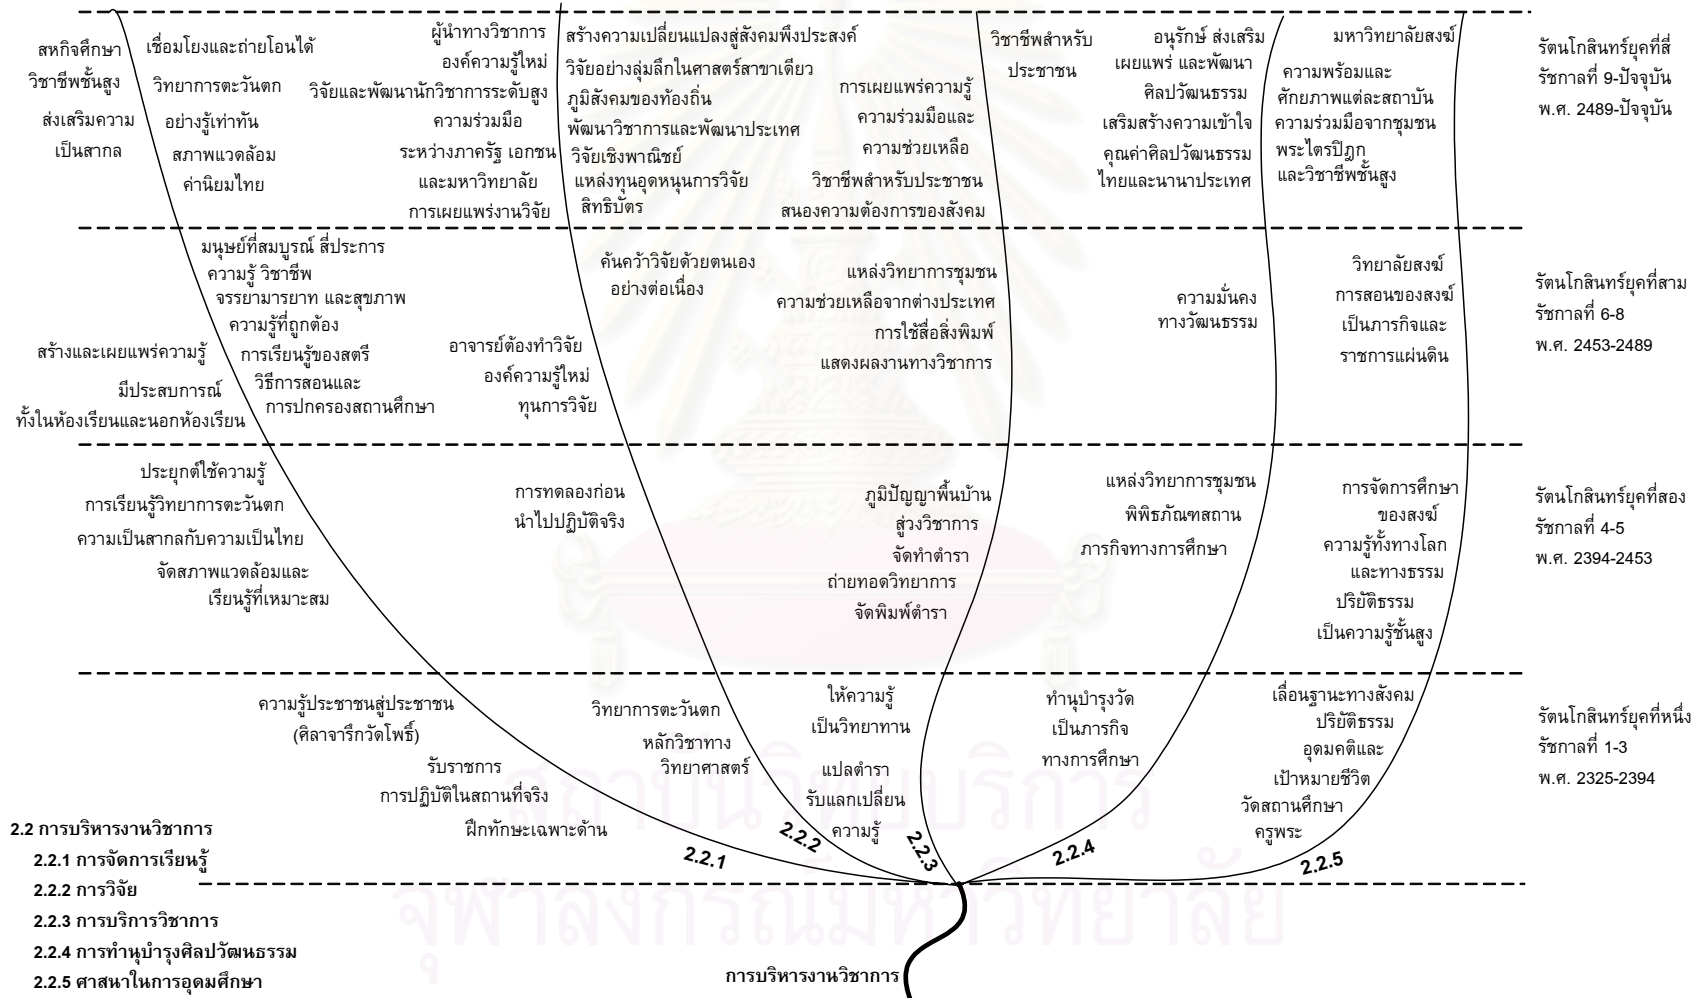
สหกิจศึกษา
วิชาชีพชั้นสูง
ส่งเสริมความเป็นสากล

เชื่อมโยงและถ่ายโอนได้
วิทยาการตะวันตก
อย่างรู้เท่าทัน
สภาพแวดล้อม
ค่านิยมไทย

ผู้นำทางวิชาการ
องค์ความรู้ใหม่
วิจัยและพัฒนานักวิชาการระดับสูง
ความร่วมมือ
ระหว่างภาครัฐ เอกชน
และมหาวิทยาลัย
การเผยแพร่งานวิจัย

สร้างความเปลี่ยนแปลงสู่สังคมพึงประสงค์
วิจัยอย่างลุ่มลึกในศาสตร์สาขาเดียว
ภูมิสังคมของท้องถิ่น
พัฒนาวิชาการและพัฒนาประเทศ
วิจัยเชิงพาณิชย์
แหล่งทุนอุดหนุนการวิจัย
สิทธิบัตร

การเผยแพร่ความรู้
ความร่วมมือและ
ความช่วยเหลือ
วิชาชีพสำหรับประชาชน
สนองความต้องการของสังคม

วิชาชีพสำหรับ
ประชาชน

อนุรักษ์ ส่งเสริม
เผยแพร่ และพัฒนา
ศิลปวัฒนธรรม
เสริมสร้างความเข้าใจ
คุณค่าศิลปวัฒนธรรม
ไทยและนานาประเทศ

มหาวิทยาลัยสงฆ์
ความพร้อมและ
ศักยภาพแต่ละสถาบัน
ความร่วมมือจากชุมชน
พระไตรปิฎก
และวิชาชีพชั้นสูง

รัตนโกสินทร์ยุคที่สี่
รัชกาลที่ 9-ปัจจุบัน
พ.ศ. 2489-ปัจจุบัน

มนุษย์ที่สมบูรณ์ สี่ประการ
ความรู้ วิชาชีพ
จรรยามารยาท และสุขภาพ
ความรู้ที่ถูกต้อง
การเรียนรู้ของสตรี
วิธีการสอนและ
การปกครองสถานศึกษา

สร้างและเผยแพร่ความรู้
มีประสบการณ์
ทั้งในห้องเรียนและนอกห้องเรียน

ค้นคว้าวิจัยด้วยตนเอง
อย่างต่อเนื่อง

อาจารย์ต้องทำวิจัย
องค์ความรู้ใหม่
ทุนการวิจัย

แหล่งวิทยาการชุมชน
ความช่วยเหลือจากต่างประเทศ
การใช้สื่อสิ่งพิมพ์
แสดงผลงานทางวิชาการ

ความมั่นคง
ทางวัฒนธรรม

วิทยาลัยสงฆ์
การสอนของสงฆ์
เป็นภารกิจและ
ราชการแผ่นดิน

รัตนโกสินทร์ยุคที่สาม
รัชกาลที่ 6-8
พ.ศ. 2453-2489

ประยุกต์ใช้ความรู้
การเรียนรู้วิทยาการตะวันตก
ความเป็นสากลกับความเป็นไทย
จัดสภาพแวดล้อมและ
เรียนรู้ที่เหมาะสม

การทดลองก่อน
นำไปปฏิบัติจริง

ภูมิปัญญาพื้นบ้าน
สู่วงวิชาการ
จัดทำตำรา
ถ่ายทอดวิทยาการ
จัดพิมพ์ตำรา

แหล่งวิทยาการชุมชน
พิพิธภัณฑสถาน
ภารกิจทางการศึกษา

การจัดการศึกษา
ของสงฆ์
ความรู้ทั้งทางโลก
และทางธรรม
ปริยัติธรรม
เป็นความรู้ชั้นสูง

รัตนโกสินทร์ยุคที่สอง
รัชกาลที่ 4-5
พ.ศ. 2394-2453

ความรู้ประชาชนสู่ประชาชน
(ศิลาจารึกวัดโพธิ์)
รับราชการ
การปฏิบัติในสถานที่จริง
ฝึกทักษะเฉพาะด้าน

วิทยาการตะวันตก
หลักวิชาทาง
วิทยาศาสตร์

ให้ความรู้
เป็นวิทยาทาน
แปลตำรา
รับแลกเปลี่ยน
ความรู้

ทำนุบำรุงวัด
เป็นภารกิจ
ทางการศึกษา

เลื่อนฐานะทางสังคม
ปริยัติธรรม
อุดมคติและ
เป้าหมายชีวิต
วัดสถานศึกษา
ครูพระ

รัตนโกสินทร์ยุคที่หนึ่ง
รัชกาลที่ 1-3
พ.ศ. 2325-2394

2.2.1 2.2.2 2.2.3 2.2.4 2.2.5

2.2 การบริหารงานวิชาการ
2.2.1 การจัดการเรียนรู้
2.2.2 การวิจัย
2.2.3 การบริการวิชาการ
2.2.4 การทำนุบำรุงศิลปวัฒนธรรม
2.2.5 ศาสนาในการอุดมศึกษา

การบริหารงานวิชาการ